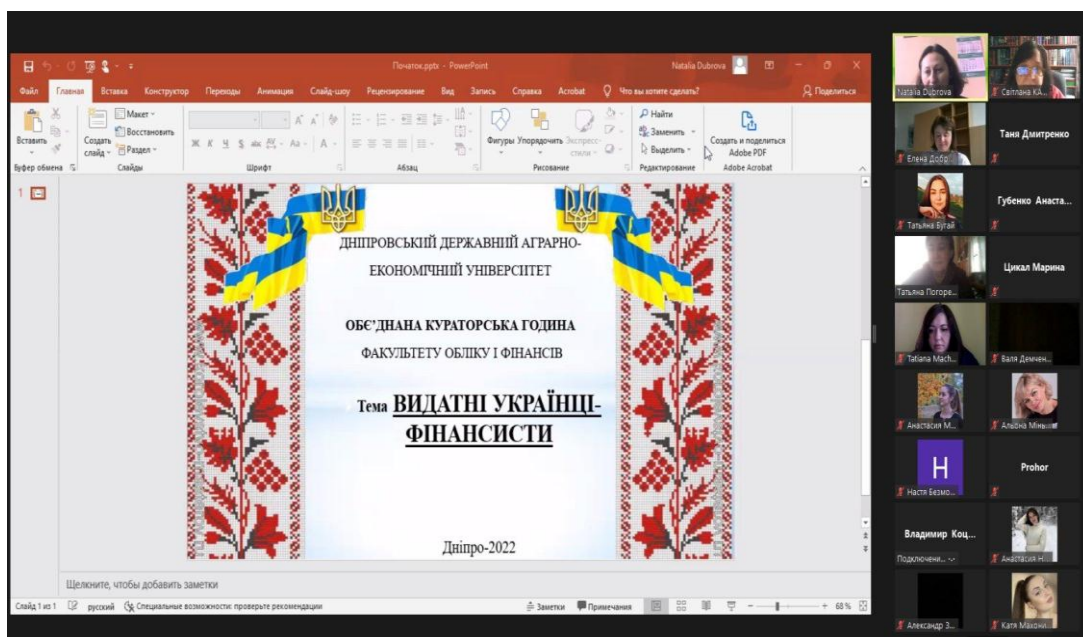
Початок.pptx - PowerPoint
Natalia Dubrova

Файл Главная Вставка Конструктор Переходы Анимация Слайд-шоу Рецензирование Вид Запись Справка Acrobat Что вы хотите сделать? Поделиться

Вставить Создать слайд Макет Восстановить Раздел Фигуры Упорядочить Экспресс-стили Найти Заменить Выделить Создать и поделиться Adobe PDF
Буфер обмена Слайды Шрифт Абзац Рисование Редактирование Adobe Acrobat

1

ДНІПРОВСЬКИЙ ДЕРЖАВНИЙ АГРАРНО-ЕКОНОМІЧНИЙ УНІВЕРСИТЕТ

ОБЄ'ДНАНА КУРАТОРСЬКА ГОДИНА

ФАКУЛЬТЕТУ ОБЛІКУ І ФІНАНСІВ

Тема ВИДАТНІ УКРАЇНЦІ-ФІНАНСИСТИ

Дніпро-2022

Щелкните, чтобы добавить заметки

Слайд 1 из 1 русский Специальные возможности: проверьте рекомендации Заметки Примечания 68 %

Natalia Dubrova
Світлана КА...
Таня Дмитренко
Елена Добр...
Тетяна Бугай
Губенко Анаста...
Татьяна Погоре...
Цикал Марина
Tatiana Mach...
Валя Демчен...
Анастасия М...
Альона Міны...
H
Prohor
Настя Безмо...
Владимир Коц...
Подключени...
Анастасия Н...
Александр З...
Катя Макони...